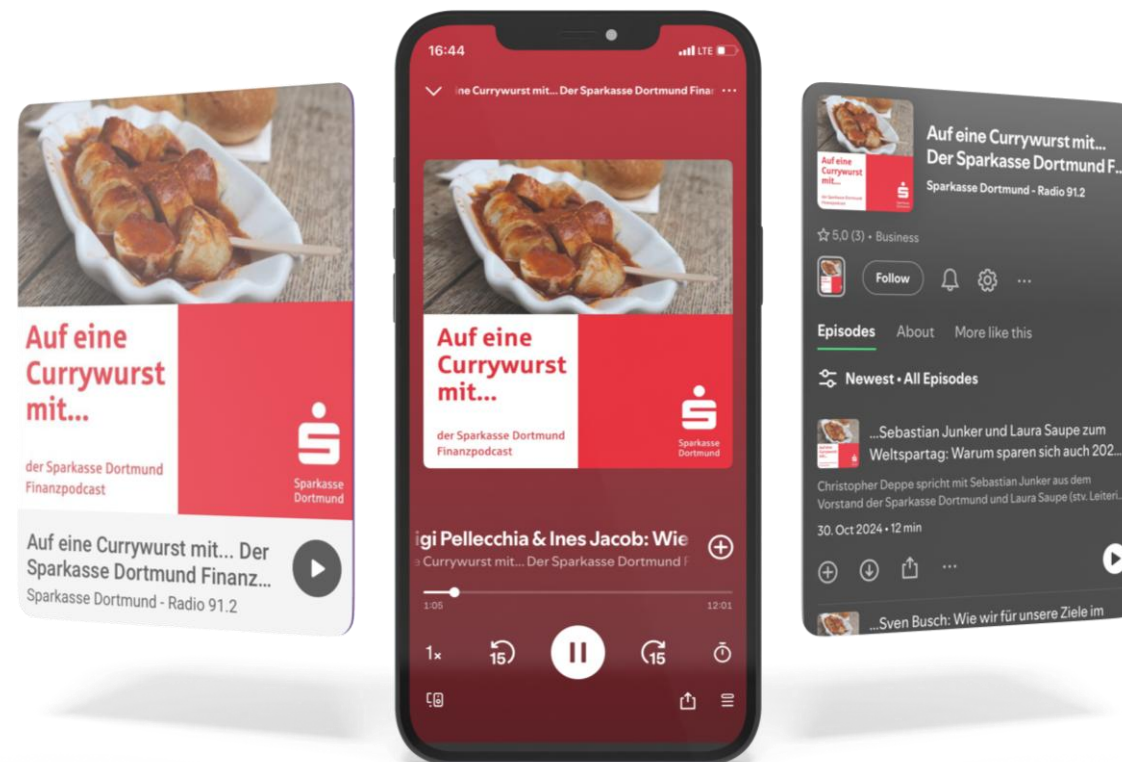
Auf eine Currywurst mit...

der Sparkasse Dortmund Finanzpodcast

Sparkasse Dortmund

Auf eine Currywurst mit... Der Sparkasse Dortmund Finanz...

Sparkasse Dortmund - Radio 91.2

16:44

LTE

ine Currywurst mit... Der Sparkasse Dortmund Finan

Auf eine Currywurst mit...

der Sparkasse Dortmund Finanzpodcast

Sparkasse Dortmund

igi Pellecchia & Ines Jacob: Wie

e Currywurst mit... Der Sparkasse Dortmund F

1:05

12:01

1x

15

15

Auf eine Currywurst mit... Der Sparkasse Dortmund F...

Sparkasse Dortmund - Radio 91.2

5,0 (3) • Business

Follow

Episodes About More like this

Newest • All Episodes

...Sebastian Junker und Laura Saupe zum Weltspartag: Warum sparen sich auch 202...

Christopher Deppe spricht mit Sebastian Junker aus dem Vorstand der Sparkasse Dortmund und Laura Saupe (stv. Leiteri...

30. Oct 2024 • 12 min

...Sven Busch: Wie wir für unsere Ziele im